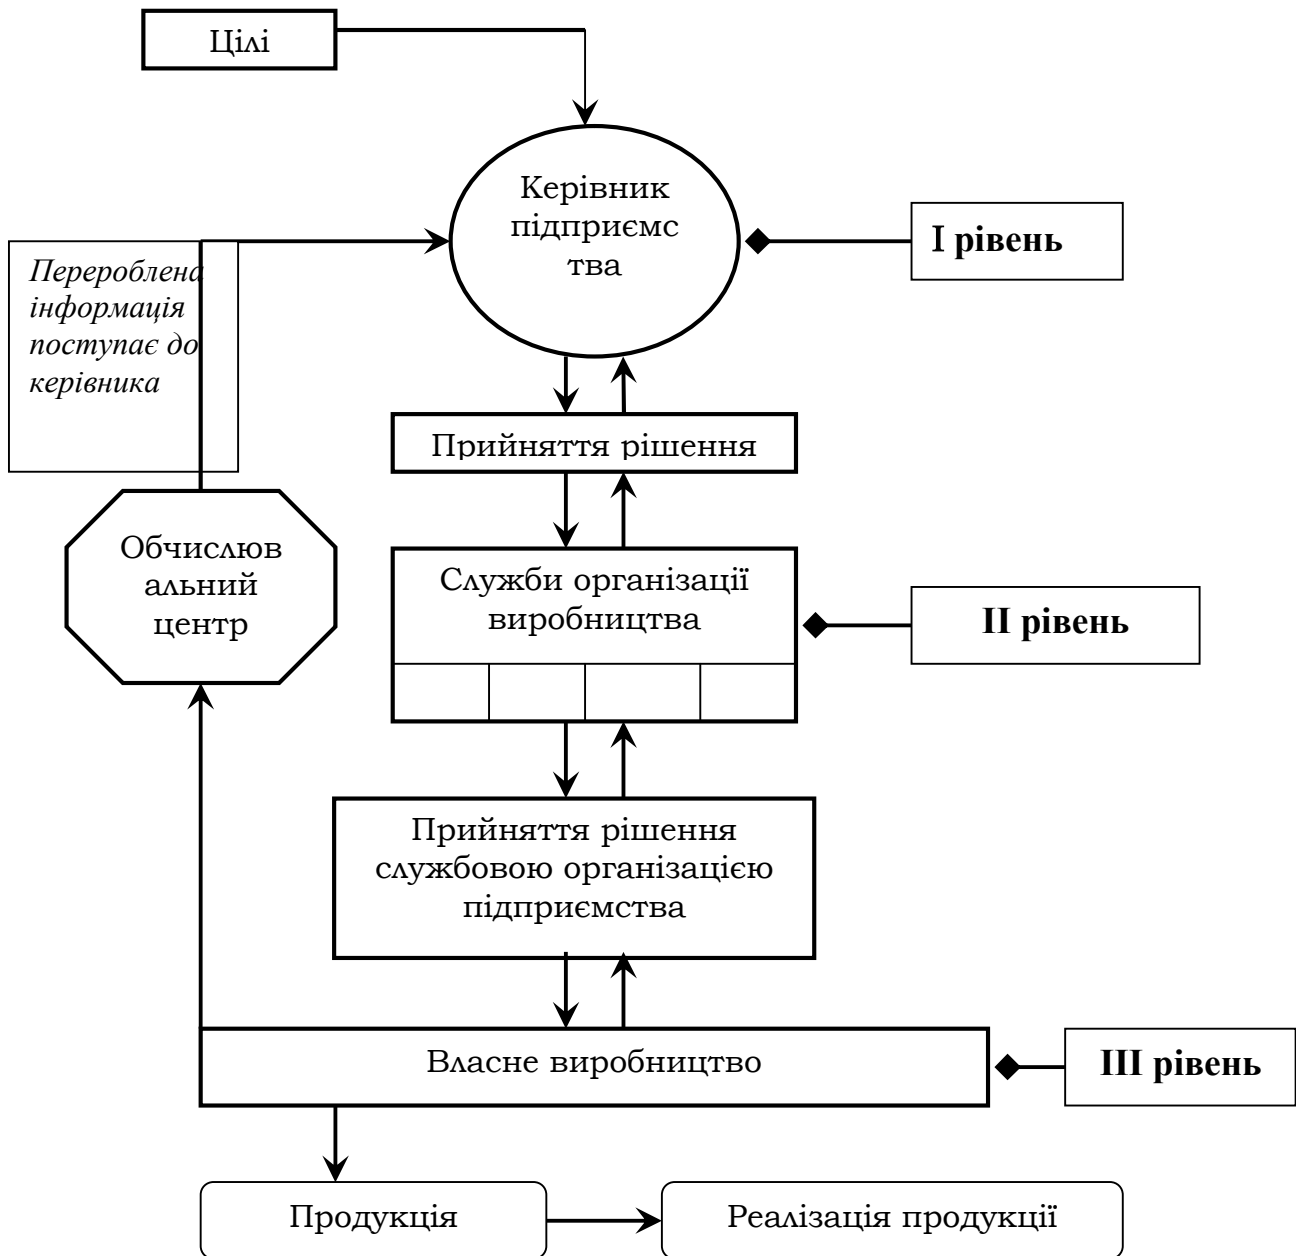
Цілі

Керівник підприємс тва

I рівень

Переоблена інформація поступає до керівника

Прийняття рішення

Обчислюв альний центр

Служби організації виробництва

II рівень

Прийняття рішення службовою організацією підприємства

Власне виробництво

III рівень

Продукція

Реалізація продукції